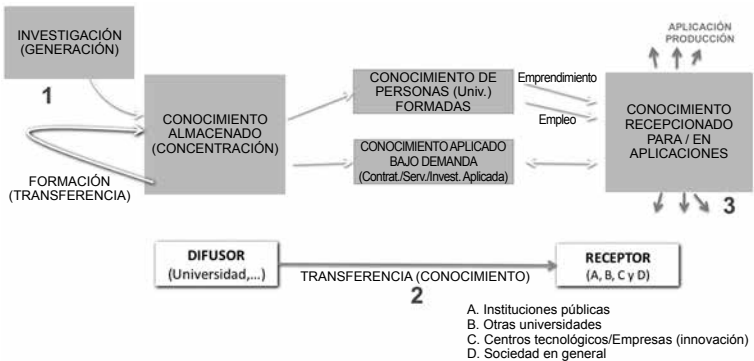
INVESTIGACIÓN (GENERACIÓN)

1

CONOCIMIENTO ALMACENADO (CONCENTRACIÓN)

FORMACIÓN (TRANSFERENCIA)

CONOCIMIENTO DE PERSONAS (Univ.) FORMADAS

CONOCIMIENTO APLICADO BAJO DEMANDA (Contrat./Serv./Invest. Aplicada)

Emprendimiento

Empleo

APLICACIÓN
PRODUCCIÓN

CONOCIMIENTO RECEPCIONADO PARA / EN APLICACIONES

3

DIFUSOR (Universidad,...)

TRANSFERENCIA (CONOCIMIENTO)

2

RECEPTOR (A, B, C y D)

A. Instituciones públicas
B. Otras universidades
C. Centros tecnológicos/Empresas (innovación)
D. Sociedad en general